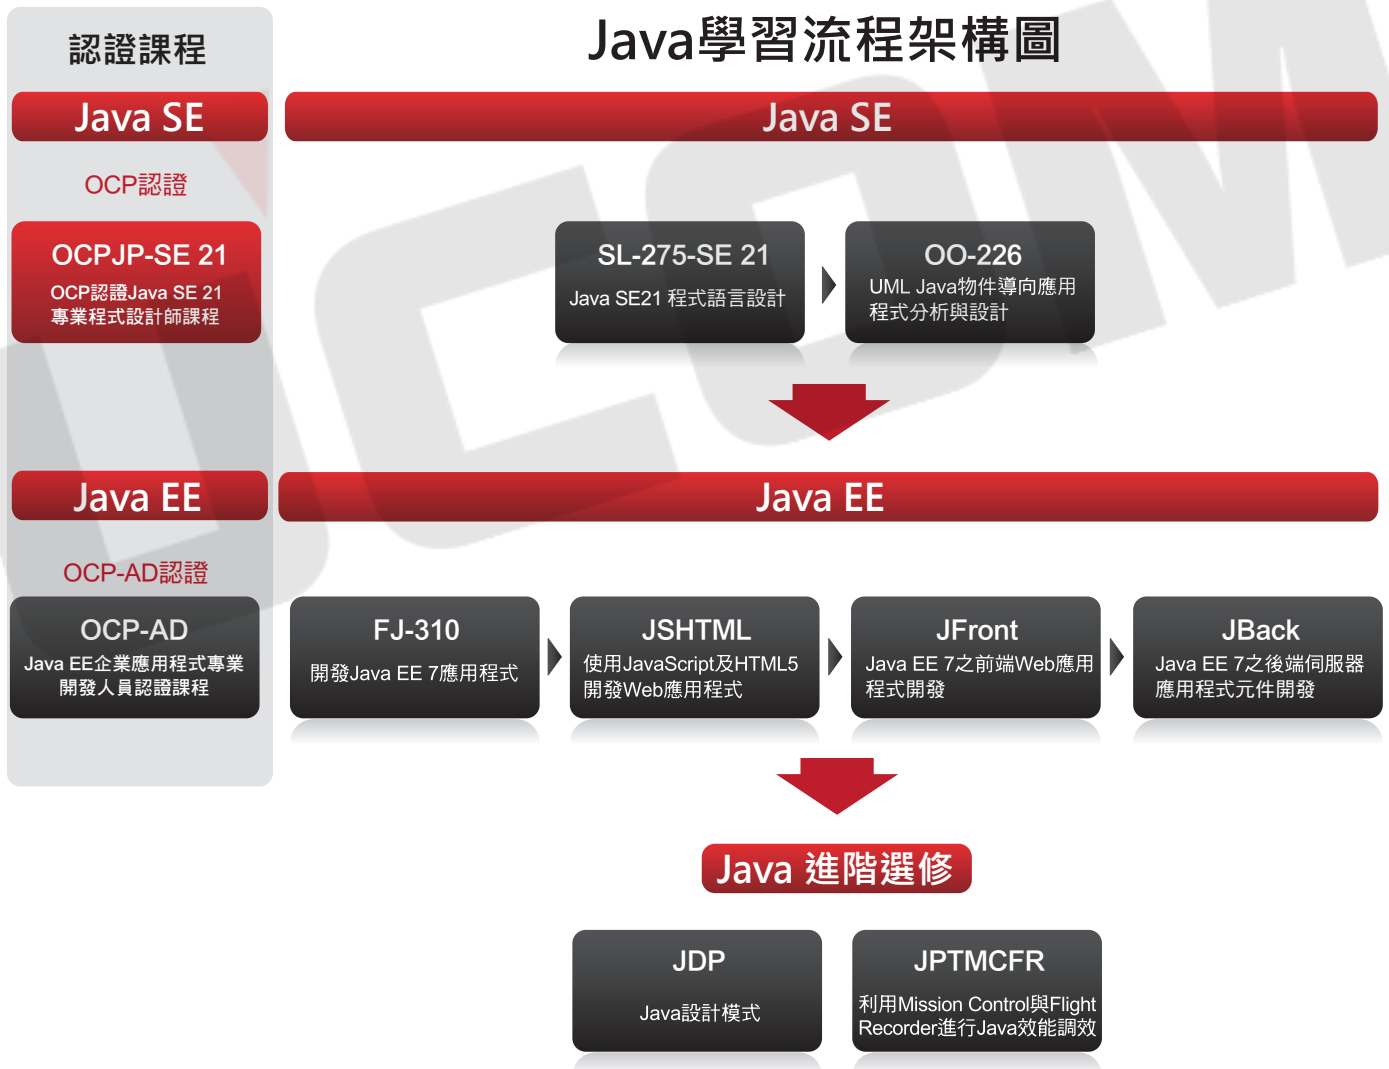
認證課程

Java學習流程架構圖

Java SE

Java SE

OCP認證

OCPJP-SE 21
OCP認證Java SE 21 專業程式設計師課程

SL-275-SE 21
Java SE21 程式語言設計

OO-226
UML Java物件導向應用程式分析與設計

Java EE

Java EE

OCP-AD認證

OCP-AD
Java EE企業應用程式專業開發人員認證課程

FJ-310
開發Java EE 7應用程式

JSHTML
使用JavaScript及HTML5開發Web應用程式

JFront
Java EE 7之前端Web應用程式開發

JBack
Java EE 7之後端伺服器應用程式元件開發

Java 進階選修

JDP
Java設計模式

JPTMCFR
利用Mission Control與Flight Recorder進行Java效能調效